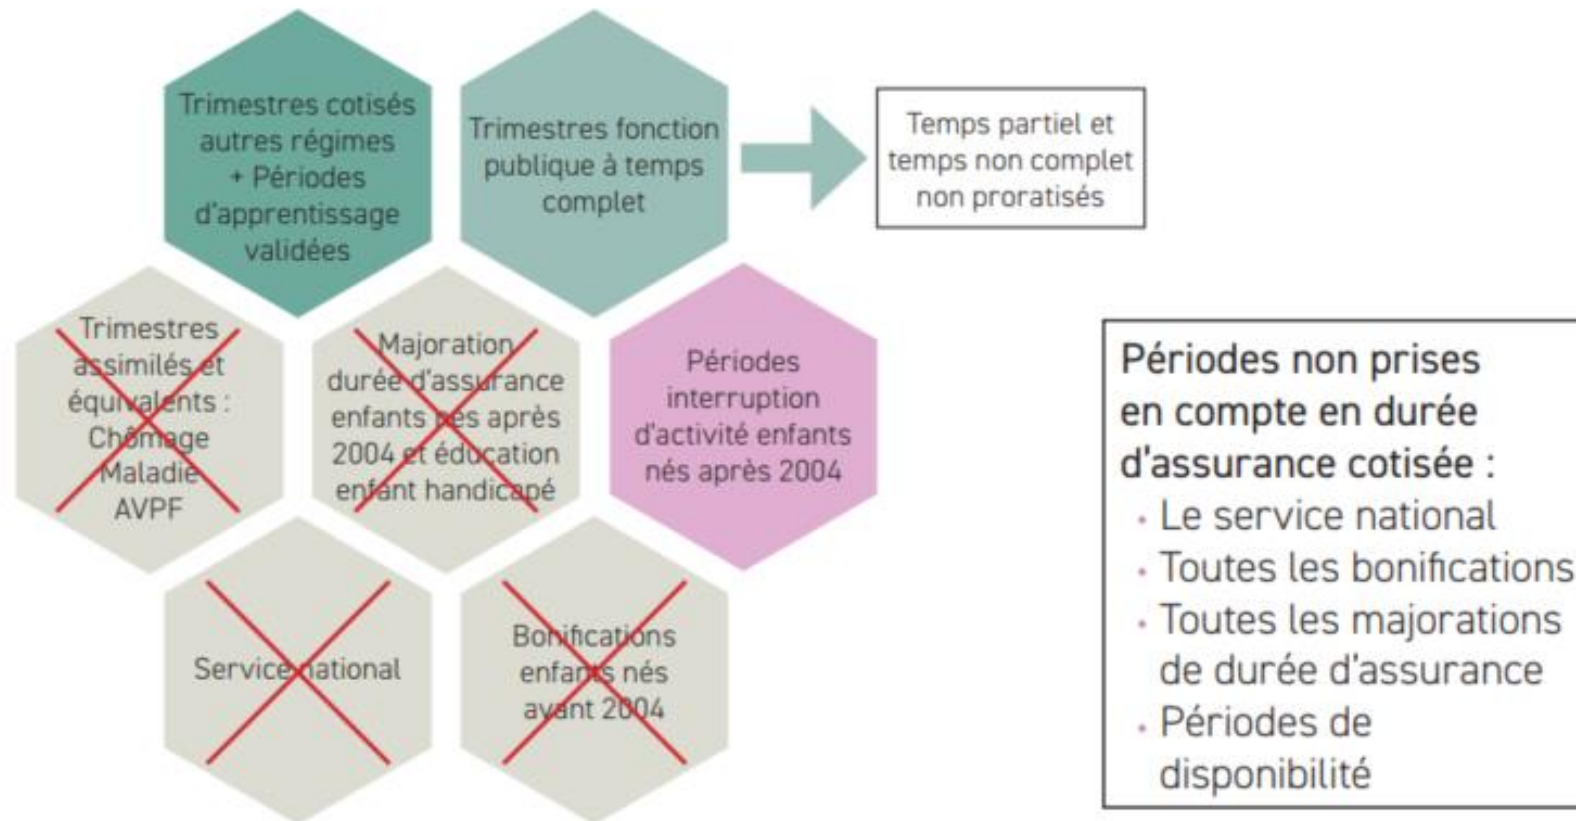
Trimestres cotisés autres régimes + Périodes d'apprentissage validées

Trimestres fonction publique à temps complet

Temps partiel et temps non complet non proratisés

Trimestres assimilés et équivalents : Chômage Maladie AVPF

Majoration durée d'assurance enfants nés après 2004 et éducation enfant handicapé

Périodes interruption d'activité enfants nés après 2004

Service national

Bonifications enfants nés avant 2004

Périodes non prises en compte en durée d'assurance cotisée :
- Le service national
- Toutes les bonifications
- Toutes les majorations de durée d'assurance
- Périodes de disponibilité